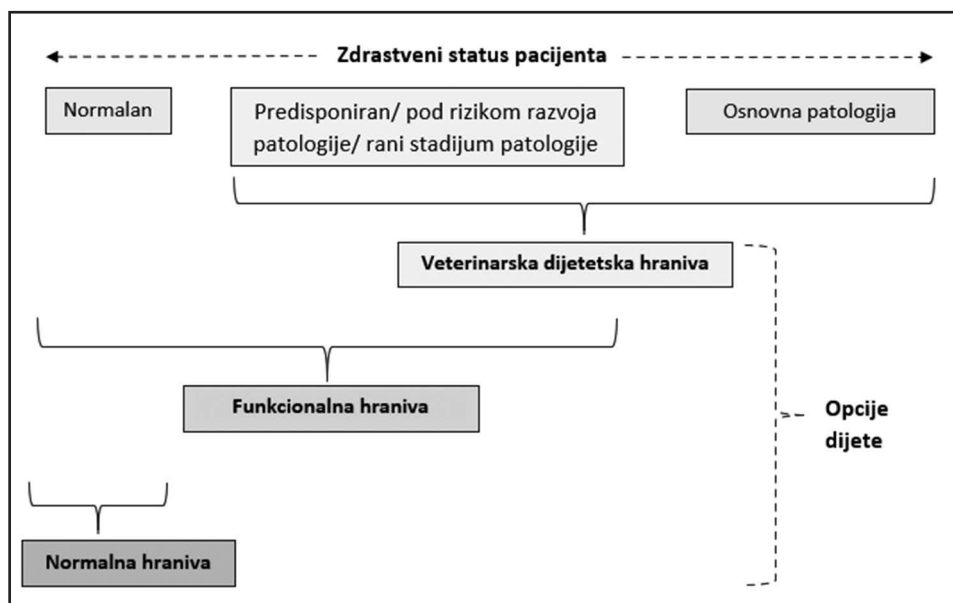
Zdrastveni status pacijenta

Normalan

Predisponiran/ pod rizikom razvoja patologije/ rani stadijum patologije

Osnovna patologija

Veterinarska dijetetska hraniva

Funkcionalna hraniva

Normalna hraniva

Opcije dijete